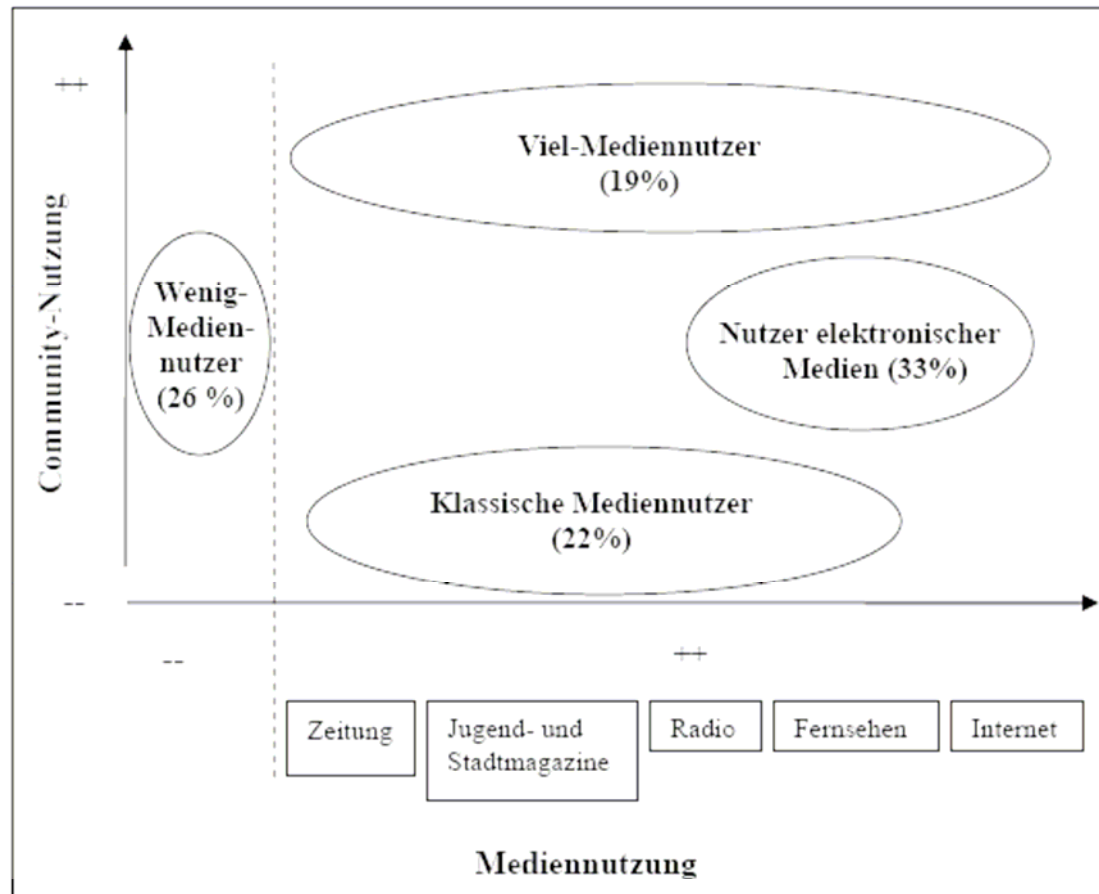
++

Community-Nutzung

Viel-Mediennutzer
(19%)

Wenig-Mediennutzer
(26 %)

Nutzer elektronischer Medien (33%)

Klassische Mediennutzer
(22%)

--

--

++

Zeitung

Jugend- und Stadtmagazine

Radio

Fernsehen

Internet

Mediennutzung